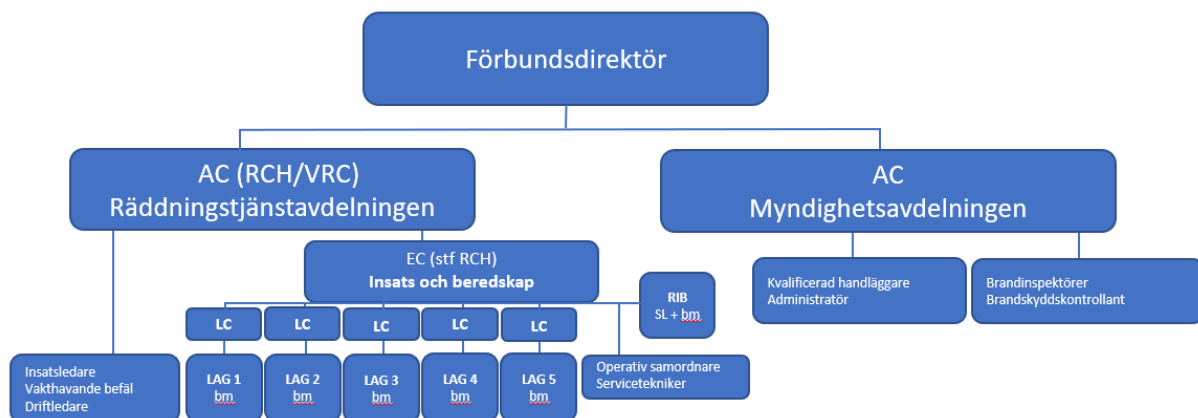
Förbundsdirektör

AC (RCH/VRC)
Räddningstjänstavdelningen

AC
Myndighetsavdelningen

EC (stf RCH)
Insats och beredskap

RIB
SL + bm

Kvalificerad handläggare
Administratör

Brandinspektörer
Brandskyddskontrollant

LC

LC

LC

LC

LC

Insatsledare
Vakthavande befäl
Driftledare

LAG 1
bm

LAG 2
bm

LAG 3
bm

LAG 4
bm

LAG 5
bm

Operativ samordnare
Servicetekniker